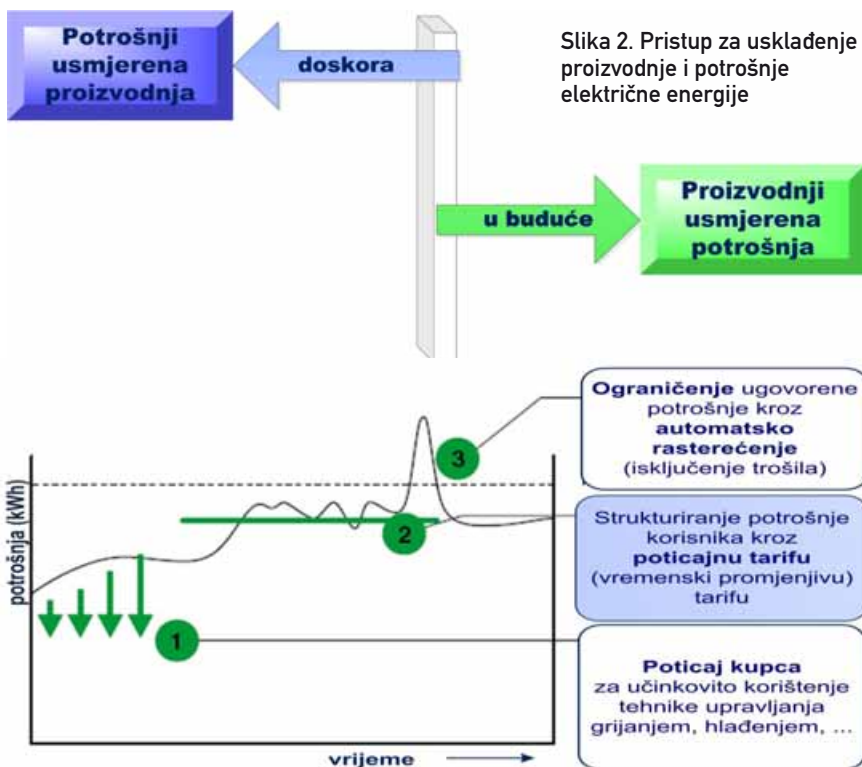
Potrošnji usmjerena proizvodnja

doskora

Slika 2. Pristup za usklađenje proizvodnje i potrošnje električne energije

u buduće

Proizvodnji usmjerena potrošnja

Ograničenje ugovorene potrošnje kroz automatsko rasterećenje (isključenje trošila)

3

2

Strukturiranje potrošnje korisnika kroz poticajnu tarifu (vremenski promjenjivu) tarifu

potrošnja (kWh)

1

Poticaj kupca za učinkovito korištenje tehnike upravljanja grijanjem, hlađenjem, ...

vrijeme